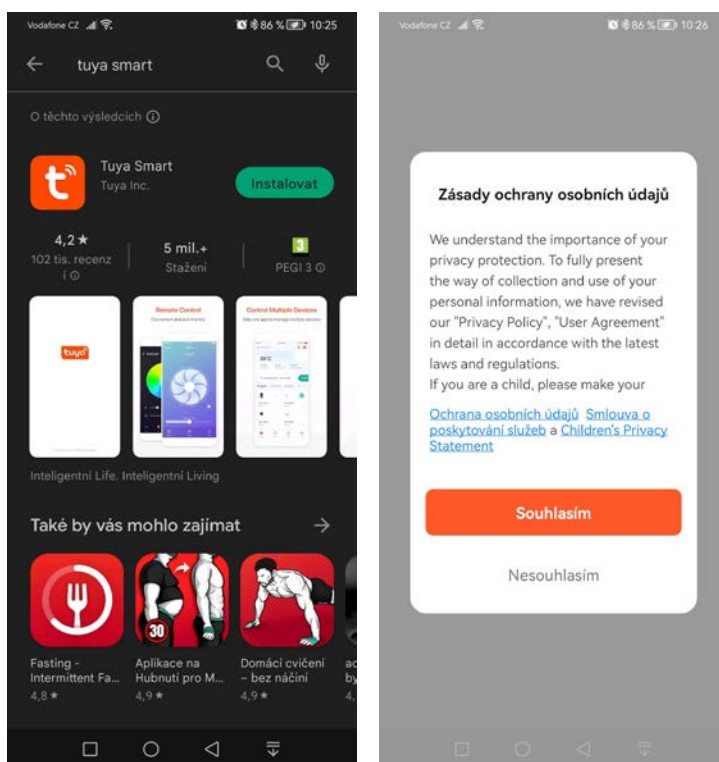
Vodafone CZ 86 % 10:25

tuya smart

O těchto výsledcích ⓘ

Tuya Smart
Tuya Inc.
Instalovat

4,2★
102 tis. recenzí ⓘ

5 mil.+
Stažení

3
PEGI 3 ⓘ

tuya

Remote Control

Control Multiple Devices

Inteligentní Life. Inteligentní Living

Také by vás mohlo zajímat →

30

Fasting - Intermittent Fa...
4,8★

Aplikace na Hubnutí pro M...
4,9★

Domácí cvičení – bez náčiní
4,9★

ac by
4,

Vodafone CZ 86 % 10:26

Zásady ochrany osobních údajů

We understand the importance of your privacy protection. To fully present the way of collection and use of your personal information, we have revised our "Privacy Policy", "User Agreement" in detail in accordance with the latest laws and regulations.
If you are a child, please make your

Ochrana osobních údajů Smlouva o poskytování služeb a Children's Privacy Statement

Souhlasím

Nesouhlasím